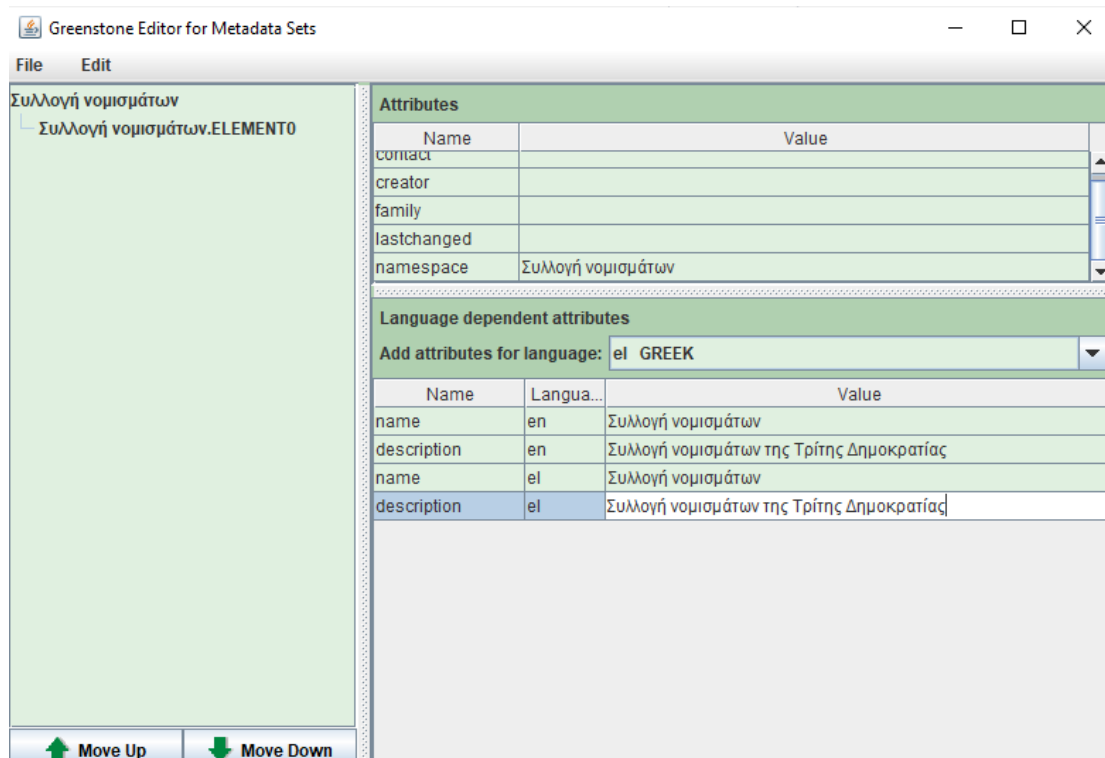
Greenstone Editor for Metadata Sets

File Edit

Συλλογή νομισμάτων
Συλλογή νομισμάτων.ELEMENT0

Attributes

| Name | Value |
|---|---|
| contact | |
| creator | |
| family | |
| lastchanged | |
| namespace | Συλλογή νομισμάτων |

Language dependent attributes

Add attributes for language: el GREEK

| Name | Langua... | Value |
|---|---|---|
| name | en | Συλλογή νομισμάτων |
| description | en | Συλλογή νομισμάτων της Τρίτης Δημοκρατίας |
| name | el | Συλλογή νομισμάτων |
| description | el | Συλλογή νομισμάτων της Τρίτης Δημοκρατίας |

Move Up Move Down